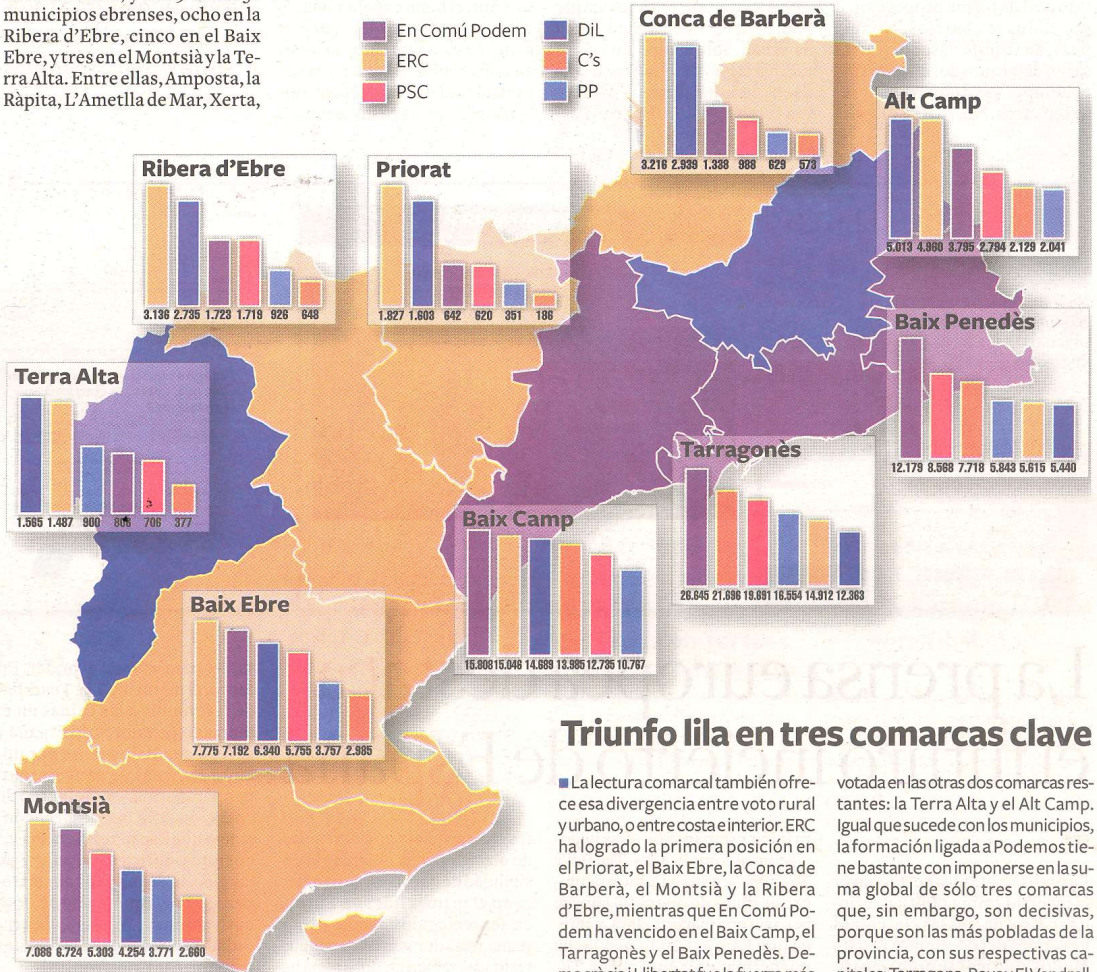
municipios ebrenses, ocho en la Ribera d'Ebre, cinco en el Baix Ebre, y tres en el Montsià y la Terra Alta. Entre ellas, Amposta, la Ràpita, L'Ametlla de Mar, Xerta,

En Comú Podem
ERC
PSC
DiL
C's
PP

Conca de Barberà
3.216 2.939 1.338 988 629 578

Alt Camp
5.013 4.860 3.795 2.794 2.129 2.041

Ribera d'Ebre
3.136 2.735 1.723 1.719 926 648

Priorat
1.827 1.603 642 620 351 186

Baix Penedès
12.179 8.569 7.718 5.843 5.615 5.440

Terra Alta
1.565 1.487 900 808 706 377

Tarragonès
26.645 21.696 19.691 16.554 14.912 12.363

Baix Camp
15.808 15.046 14.699 13.985 12.735 10.767

Baix Ebre
7.775 7.192 6.340 5.755 3.757 2.985

Montsià
7.086 6.724 5.303 4.254 3.771 2.660

Triunfo lila en tres comarcas clave

La lectura comarcal también ofrece esa divergencia entre voto rural y urbano, o entre costa e interior. ERC ha logrado la primera posición en el Priorat, el Baix Ebre, la Conca de Barberà, el Montsià y la Ribera d'Ebre, mientras que En Comú Podem ha vencido en el Baix Camp, el Tarragonès y el Baix Penedès. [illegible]

votada en las otras dos comarcas restantes: la Terra Alta y el Alt Camp. Igual que sucede con los municipios, la formación ligada a Podemos tiene bastante con imponerse en la suma global de sólo tres comarcas que, sin embargo, son decisivas, porque son las más pobladas de la provincia, con sus respectivas capitales: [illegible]